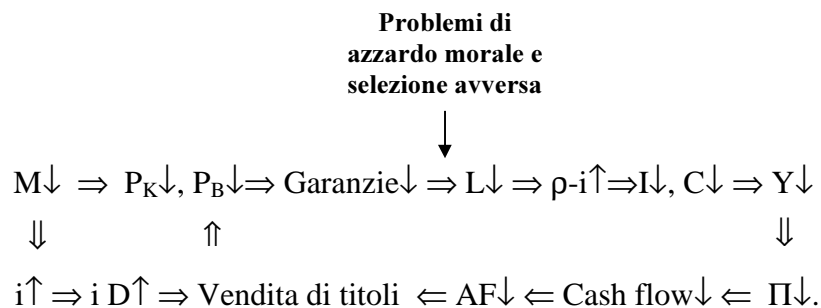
**Problemi di azzardo morale e selezione avversa**

$M\downarrow \Rightarrow P_K\downarrow, P_B\downarrow \Rightarrow$ Garanzie$\downarrow \Rightarrow L\downarrow \Rightarrow \rho\text{-}i\uparrow \Rightarrow I\downarrow, C\downarrow \Rightarrow Y\downarrow$

$\Downarrow$ $\Uparrow$ $\Downarrow$

$i\uparrow \Rightarrow i\,D\uparrow \Rightarrow$ Vendita di titoli $\Leftarrow AF\downarrow \Leftarrow$ Cash flow$\downarrow \Leftarrow \Pi\downarrow.$